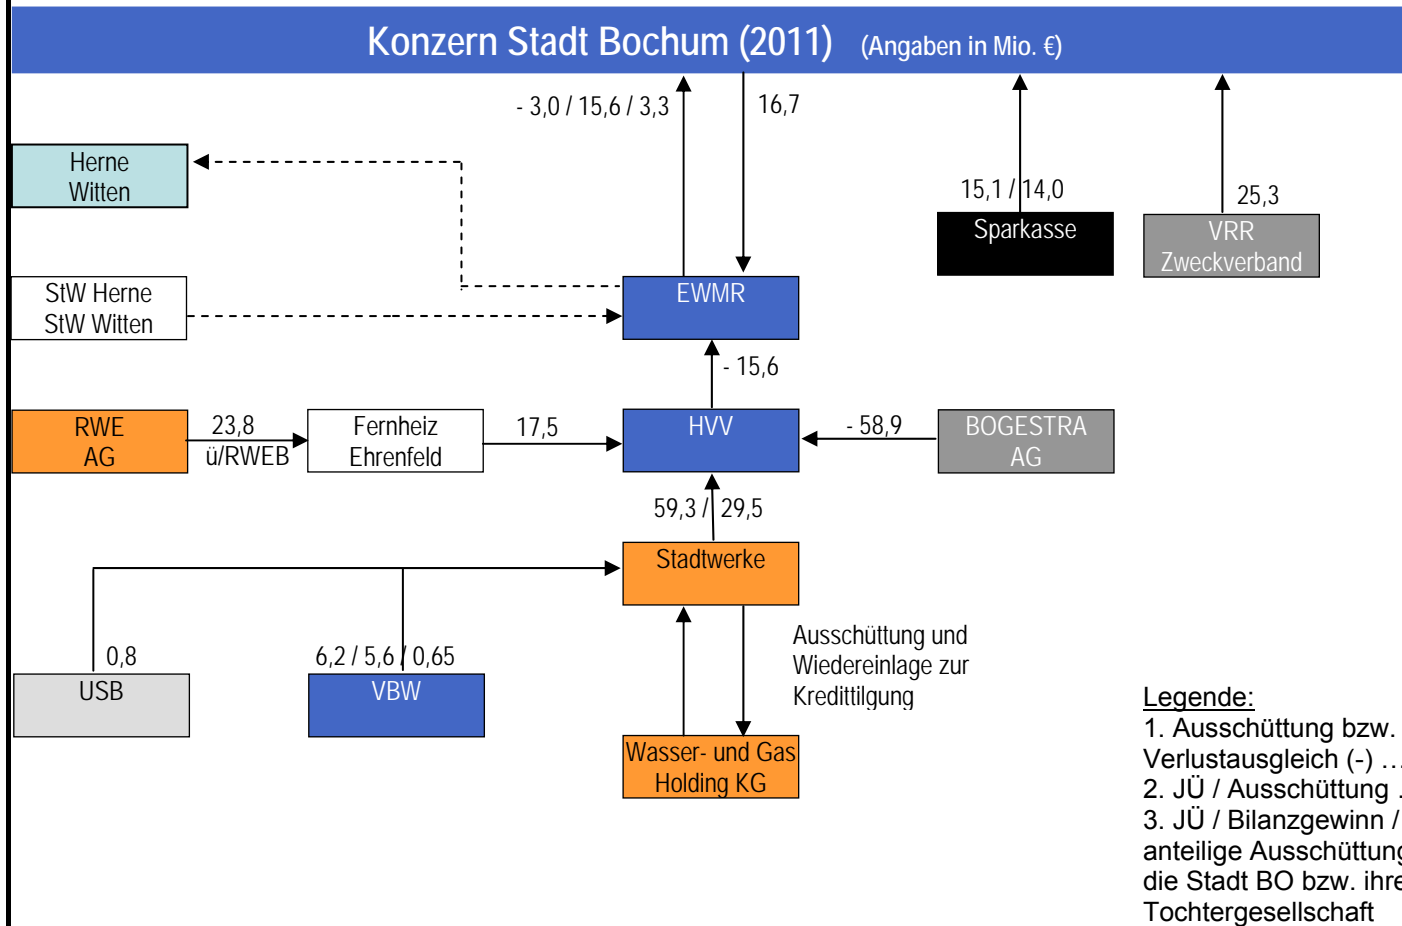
Konzern Stadt Bochum (2011) (Angaben in Mio. €)

- 3,0 / 15,6 / 3,3

16,7

15,1 / 14,0

25,3

Herne
Witten

Sparkasse

VRR
Zweckverband

StW Herne
StW Witten

EWMR

- 15,6

RWE
AG

23,8
ü/RWEB

Fernheiz
Ehrenfeld

17,5

HVV

- 58,9

BOGESTRA
AG

59,3 / 29,5

Stadtwerke

0,8

6,2 / 5,6 / 0,65

Ausschüttung und
Wiedereinlage zur
Kredittilgung

USB

VBW

Wasser- und Gas
Holding KG

Legende:
1. Ausschüttung bzw. Verlustausgleich (-) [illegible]
2. JÜ / Ausschüttung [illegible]
3. JÜ / Bilanzgewinn / anteilige Ausschüttung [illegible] die Stadt BO bzw. ihre Tochtergesellschaft